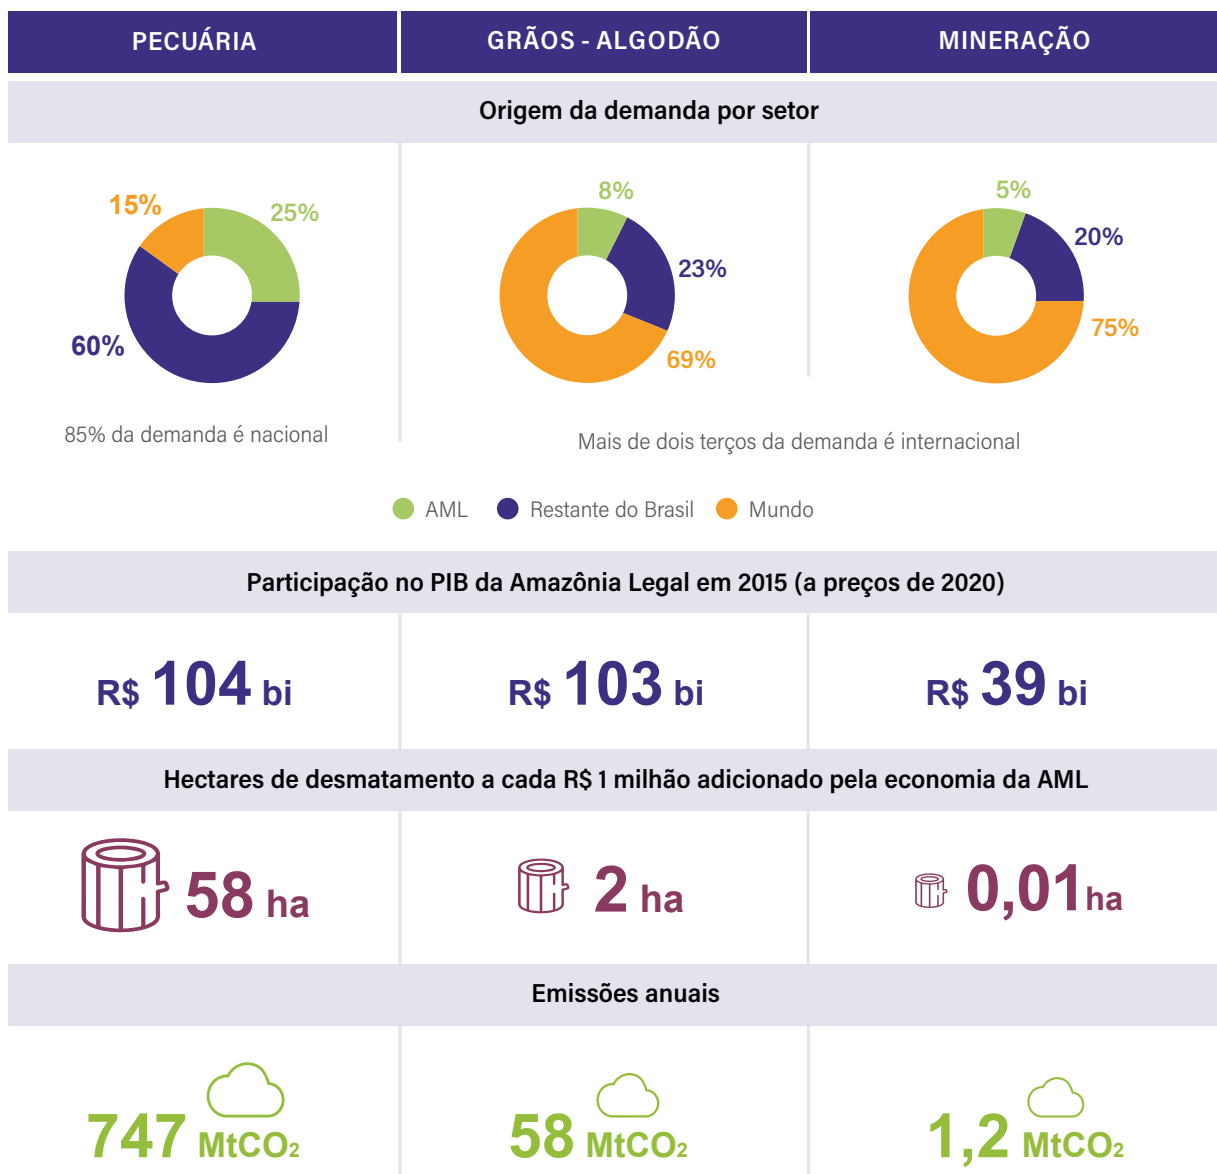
| PECUÁRIA | GRÃOS - ALGODÃO | MINERAÇÃO |
|---|---|---|

Origem da demanda por setor

15%
25%
60%

85% da demanda é nacional

8%
23%
69%

5%
20%
75%

Mais de dois terços da demanda é internacional

AML Restante do Brasil Mundo

Participação no PIB da Amazônia Legal em 2015 (a preços de 2020)

| R$ 104 bi | R$ 103 bi | R$ 39 bi |
|---|---|---|

Hectares de desmatamento a cada R$ 1 milhão adicionado pela economia da AML

| 58 ha | 2 ha | 0,01 ha |
|---|---|---|

Emissões anuais

| 747 $MtCO_2$ | 58 $MtCO_2$ | 1,2 $MtCO_2$ |
|---|---|---|